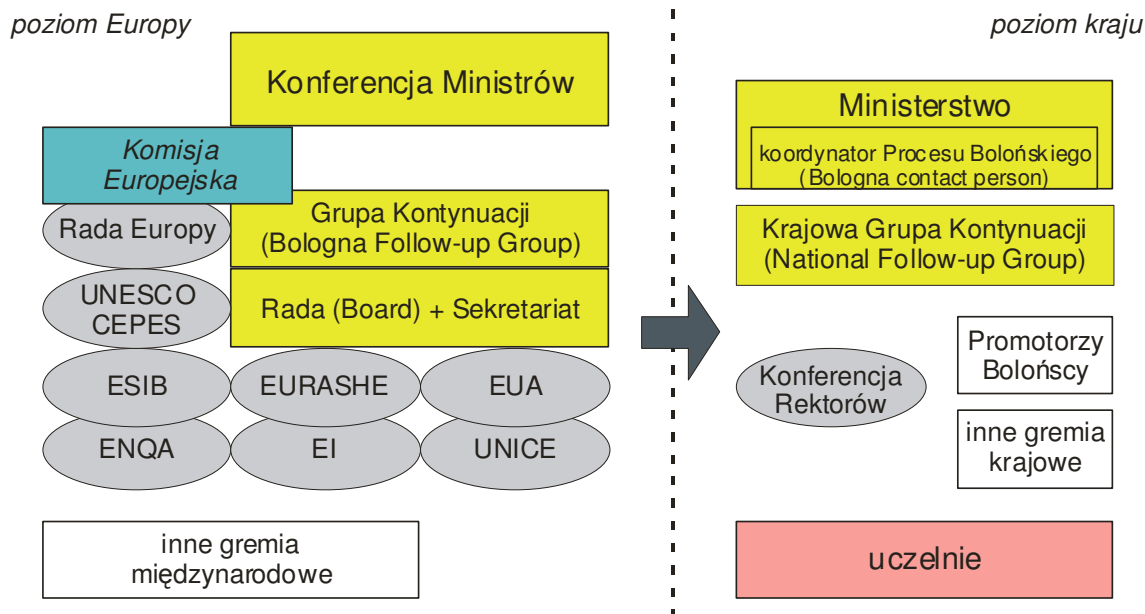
poziom Europy

Konferencja Ministrów

Komisja Europejska

Rada Europy

Grupa Kontynuacji (Bologna Follow-up Group)

UNESCO CEPES

Rada (Board) + Sekretariat

ESIB

EURASHE

EUA

ENQA

EI

UNICE

inne gremia międzynarodowe

poziom kraju

Ministerstwo

koordynator Procesu Bolońskiego (Bologna contact person)

Krajowa Grupa Kontynuacji (National Follow-up Group)

Konferencja Rektorów

Promotorzy Bolońscy

inne gremia krajowe

uczelnie